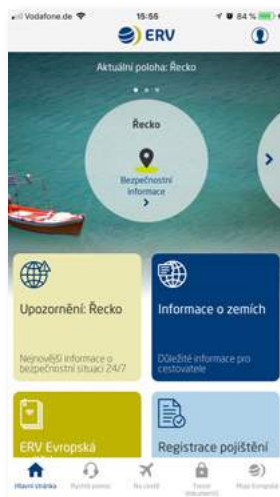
Vodafone.de 15:56 84 %

ERV

Aktuální poloha: Řecko

Řecko

Bezpečnostní informace

Upozornění: Řecko

Nejnovější informace o bezpečnostní situaci 24/7

Informace o zemích

Důležité informace pro cestovatele

ERV Evropská

Registrace pojištění

Hlavní stránka

Rychlá pomoc

Na cestě

Trezor dokumentů

Moje Evropská